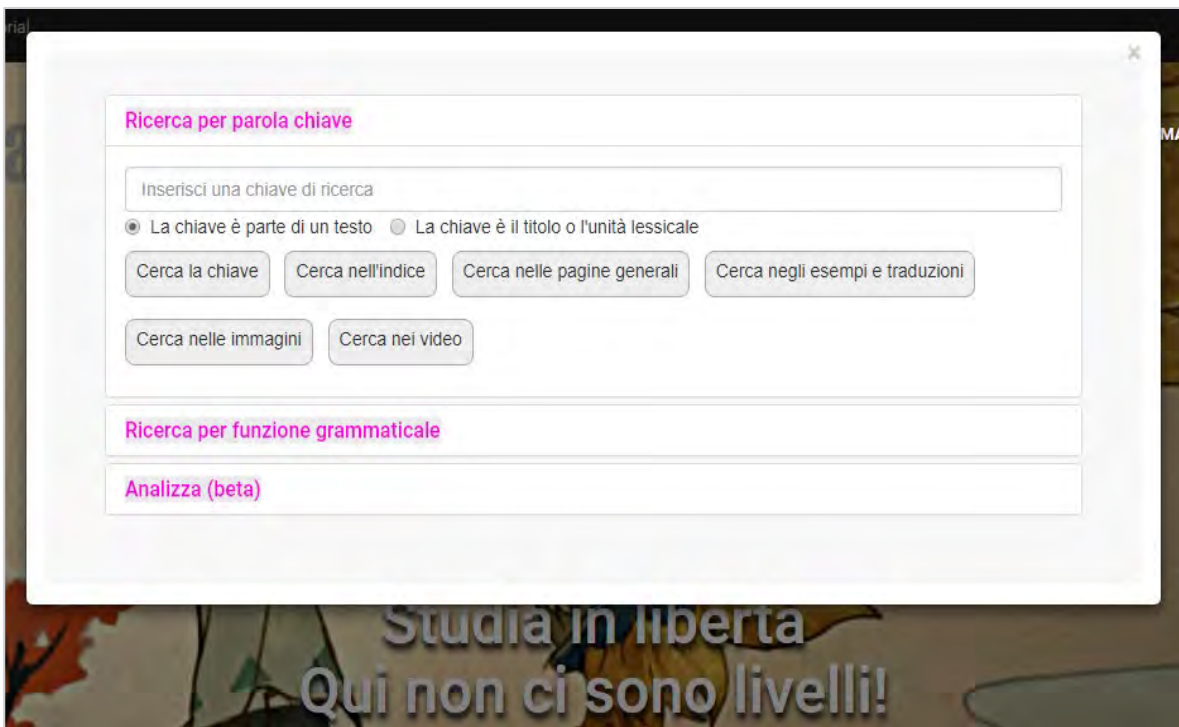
rial

×

Ricerca per parola chiave

Inserisci una chiave di ricerca

La chiave è parte di un testo La chiave è il titolo o l'unità lessicale

Cerca la chiave Cerca nell'indice Cerca nelle pagine generali Cerca negli esempi e traduzioni

Cerca nelle immagini Cerca nei video

Ricerca per funzione grammaticale

Analizza (beta)

MA

Studia in liberta
Qui non ci sono livelli!